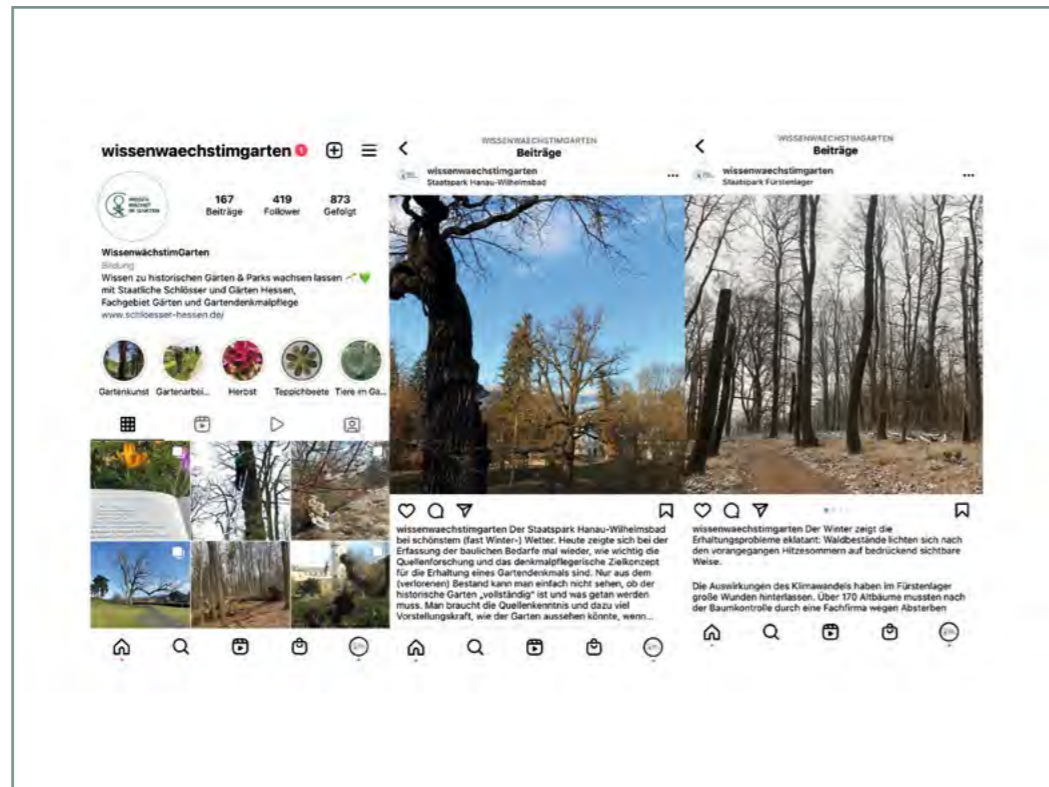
wissenwaechstimgarten

167 Beiträge
419 Follower
873 Gefolgt

WissenwächstimGarten
Bildung
Wissen zu historischen Gärten & Parks wachsen lassen 🌱💚 mit Staatliche Schlösser und Gärten Hessen, Fachgebiet Gärten und Gartendenkmalpflege
www.schloesser-hessen.de/

Gartenkunst
Gartenarbei...
Herbst
Teppichbeete
Tiere im Ga...

WISSENWAECHSTIMGARTEN
Beiträge
wissenwaechstimgarten
Staatspark Hanau-Wilhelmsbad

wissenwaechstimgarten Der Staatspark Hanau-Wilhelmsbad bei schönstem (fast Winter-) Wetter. Heute zeigte sich bei der Erfassung der baulichen Bedarfe mal wieder, wie wichtig die Quellenforschung und das denkmalpflegerische Zielkonzept für die Erhaltung eines Gartendenkmals sind. Nur aus dem (verlorenen) Bestand kann man einfach nicht sehen, ob der historische Garten „vollständig" ist und was getan werden muss. Man braucht die Quellenkenntnis und dazu viel Vorstellungskraft, wie der Garten aussehen könnte, wenn...

WISSENWAECHSTIMGARTEN
Beiträge
wissenwaechstimgarten
Staatspark Fürstenlager

wissenwaechstimgarten Der Winter zeigt die Erhaltungsprobleme eklatant: Waldbestände lichten sich nach den vorangegangen Hitzesommern auf bedrückend sichtbare Weise.

Die Auswirkungen des Klimawandels haben im Fürstenlager große Wunden hinterlassen. Über 170 Altbäume mussten nach der Baumkontrolle durch eine Fachfirma wegen Absterben